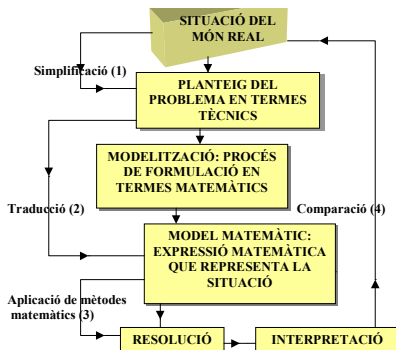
SITUACIÓ DEL MÓN REAL

Simplificació (1)

PLANTEIG DEL PROBLEMA EN TERMES TÈCNICS

MODELITZACIÓ: PROCÉS DE FORMULACIÓ EN TERMES MATEMÀTICS

Traducció (2)

Comparació (4)

MODEL MATEMÀTIC: EXPRESSIÓ MATEMÀTICA QUE REPRESENTA LA SITUACIÓ

Aplicació de mètodes matemàtics (3)

RESOLUCIÓ

INTERPRETACIÓ